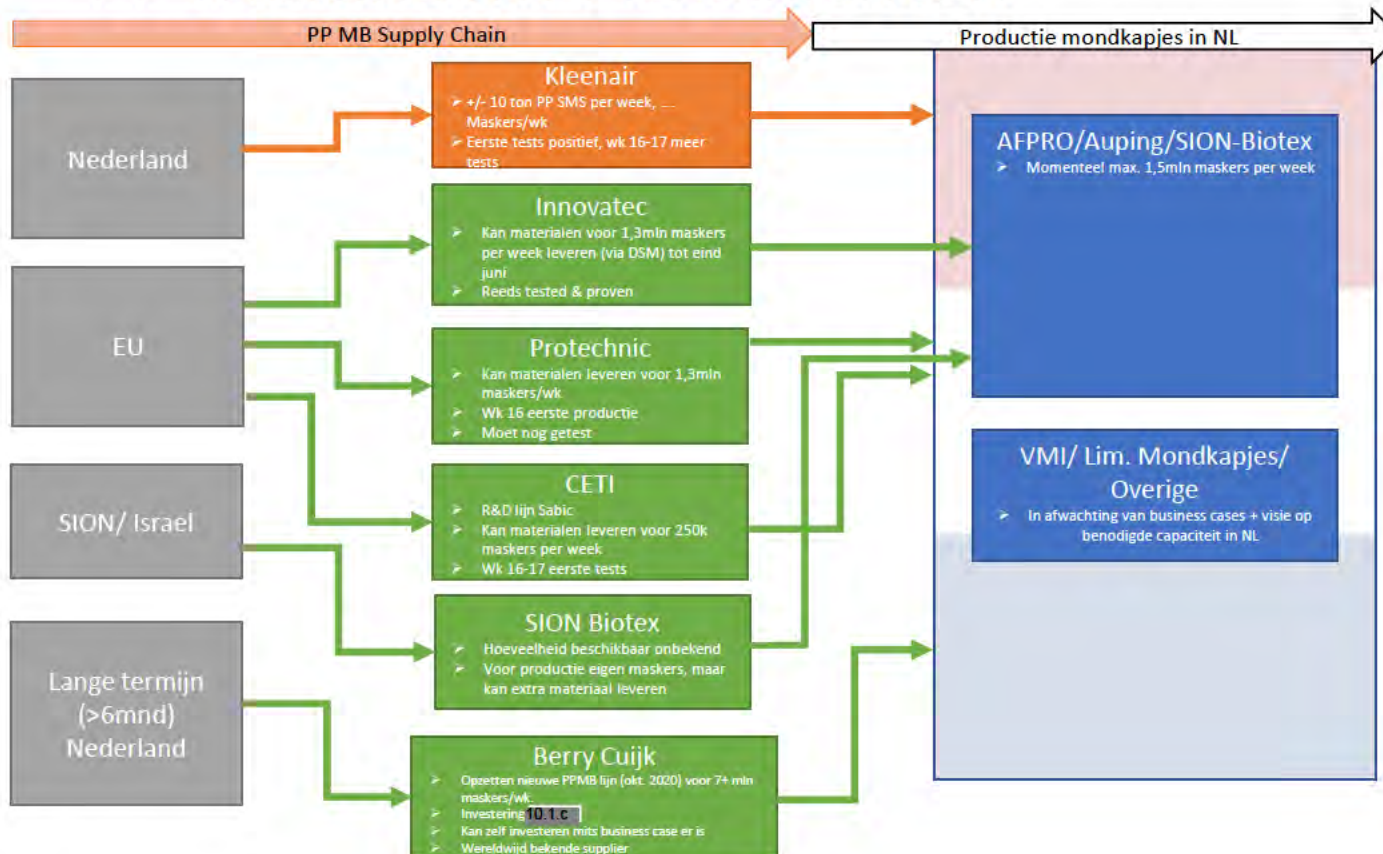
PP MB Supply Chain

Productie mondkapjes in NL

Nederland

EU

SION/ Israel

Lange termijn (>6mnd) Nederland

Kleenair
➢ +/- 10 ton PP SMS per week, ... Maskers/wk
➢ Eerste tests positief, wk 16-17 meer tests

Innovatec
➢ Kan materialen voor 1,3mln maskers per week leveren (via DSM) tot eind juni
➢ Reeds tested & proven

Protechnic
➢ Kan materialen leveren voor 1,3mln maskers/wk
➢ Wk 16 eerste productie
➢ Moet nog getest

CETI
➢ R&D lijn Sabic
➢ Kan materialen leveren voor 250k maskers per week
➢ Wk 16-17 eerste tests

SION Biotex
➢ Hoeveelheid beschikbaar onbekend
➢ Voor productie eigen maskers, maar kan extra materiaal leveren

Berry Cuijk
➢ Opzetten nieuwe PPMB lijn (okt. 2020) voor 7+ mln maskers/wk.
➢ Investering 10.1.c
➢ Kan zelf investeren mits business case er is
➢ Wereldwijd bekende supplier

AFPRO/Auping/SION-Biotex
➢ Momenteel max. 1,5mln maskers per week

VMI/ Lim. Mondkapjes/ Overige
➢ In afwachting van business cases + visie op benodigde capaciteit in NL